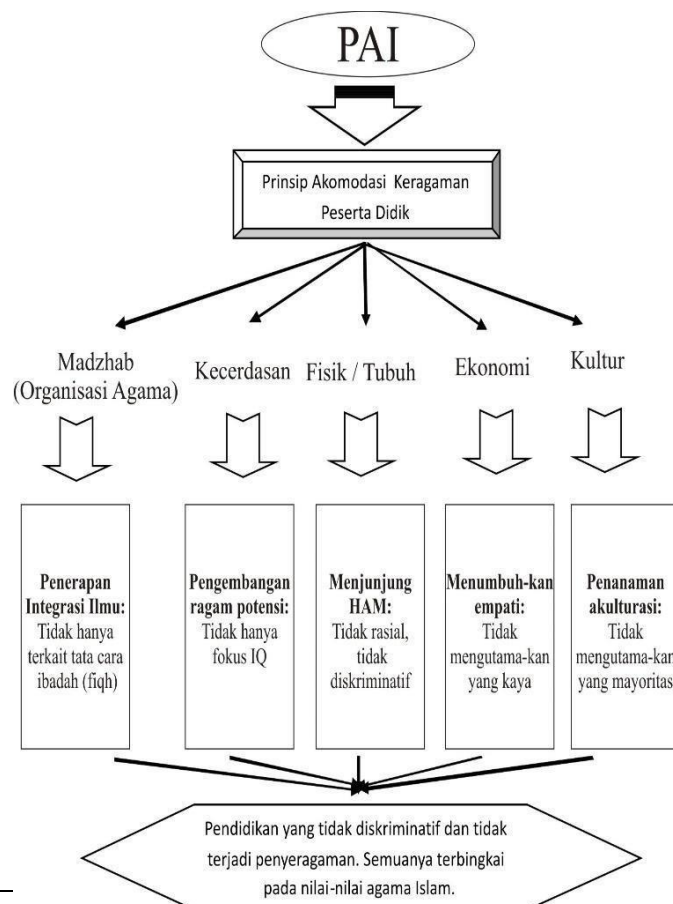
PAI

Prinsip Akomodasi Keragaman Peserta Didik

Madzhab (Organisasi Agama)

Kecerdasan

Fisik / Tubuh

Ekonomi

Kultur

**Penerapan Integrasi Ilmu:** Tidak hanya terkait tata cara ibadah (fiqh)

**Pengembangan ragam potensi:** Tidak hanya fokus IQ

**Menjunjung HAM:** Tidak rasial, tidak diskriminatif

**Menumbuh-kan empati:** Tidak mengutama-kan yang kaya

**Penanaman akulturasi:** Tidak mengutama-kan yang mayoritas

Pendidikan yang tidak diskriminatif dan tidak terjadi penyeragaman. Semuanya terbingkai pada nilai-nilai agama Islam.